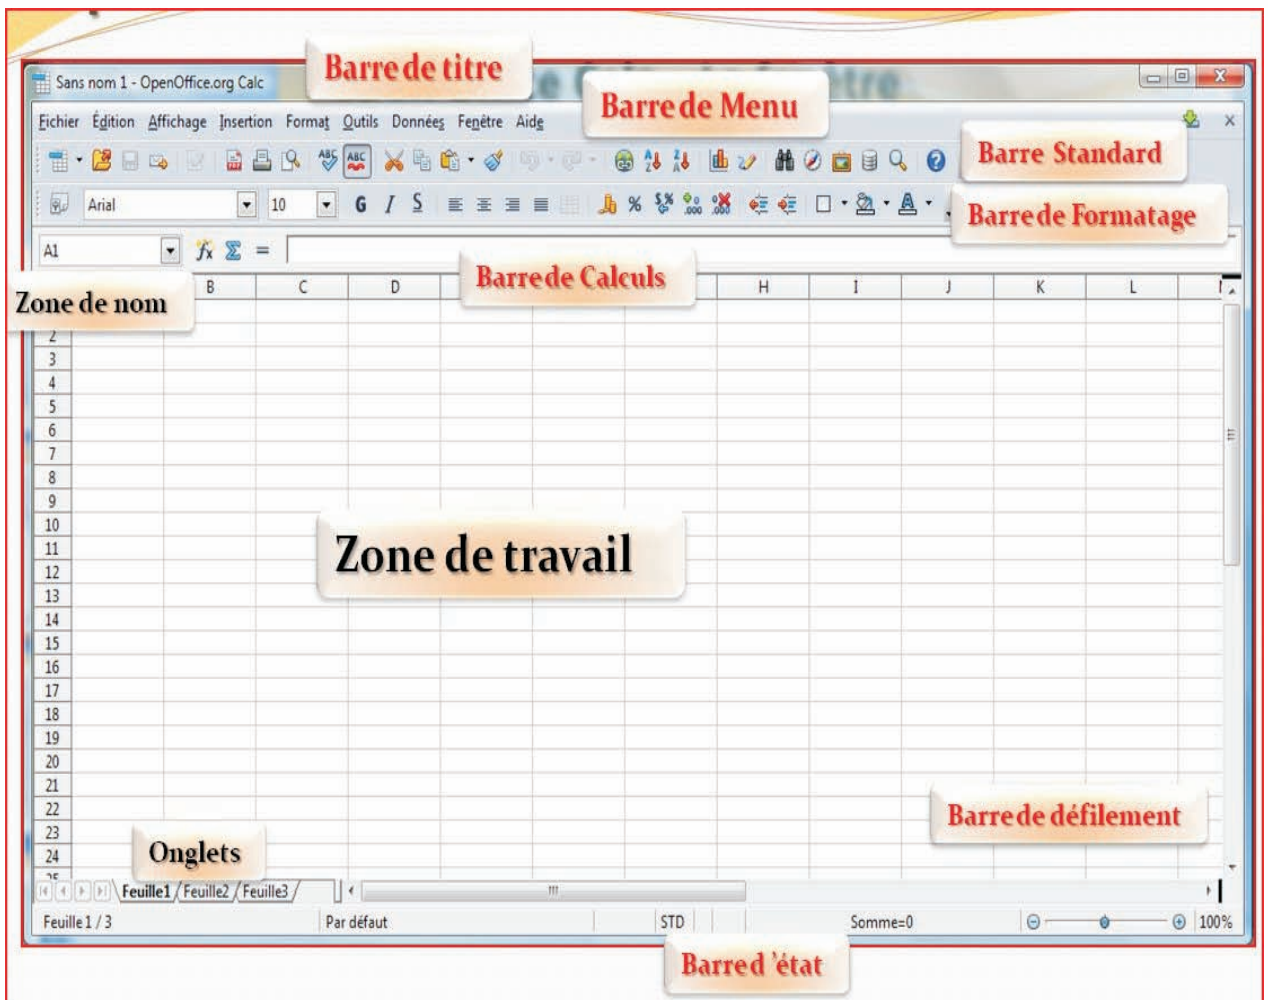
Sans nom 1 - OpenOffice.org Calc

Barre de titre

Barre de Menu

Fichier Édition Affichage Insertion Format Outils Données Fenêtre Aide

Barre Standard

Arial 10 G I S

Barre de Formatage

A1 $f_x$ $\Sigma$ =

Barre de Calculs

Zone de nom

| B | C | D | H | I | J | K | L |
|---|---|---|---|---|---|---|---|

2
3
4
5
6
7
8
9
10
11
12
13
14
15
16
17
18
19
20
21
22
23
24

Zone de travail

Barre de défilement

Onglets

Feuille1 Feuille2 Feuille3

Feuille 1 / 3 Par défaut STD Somme=0 100%

Barre d 'état